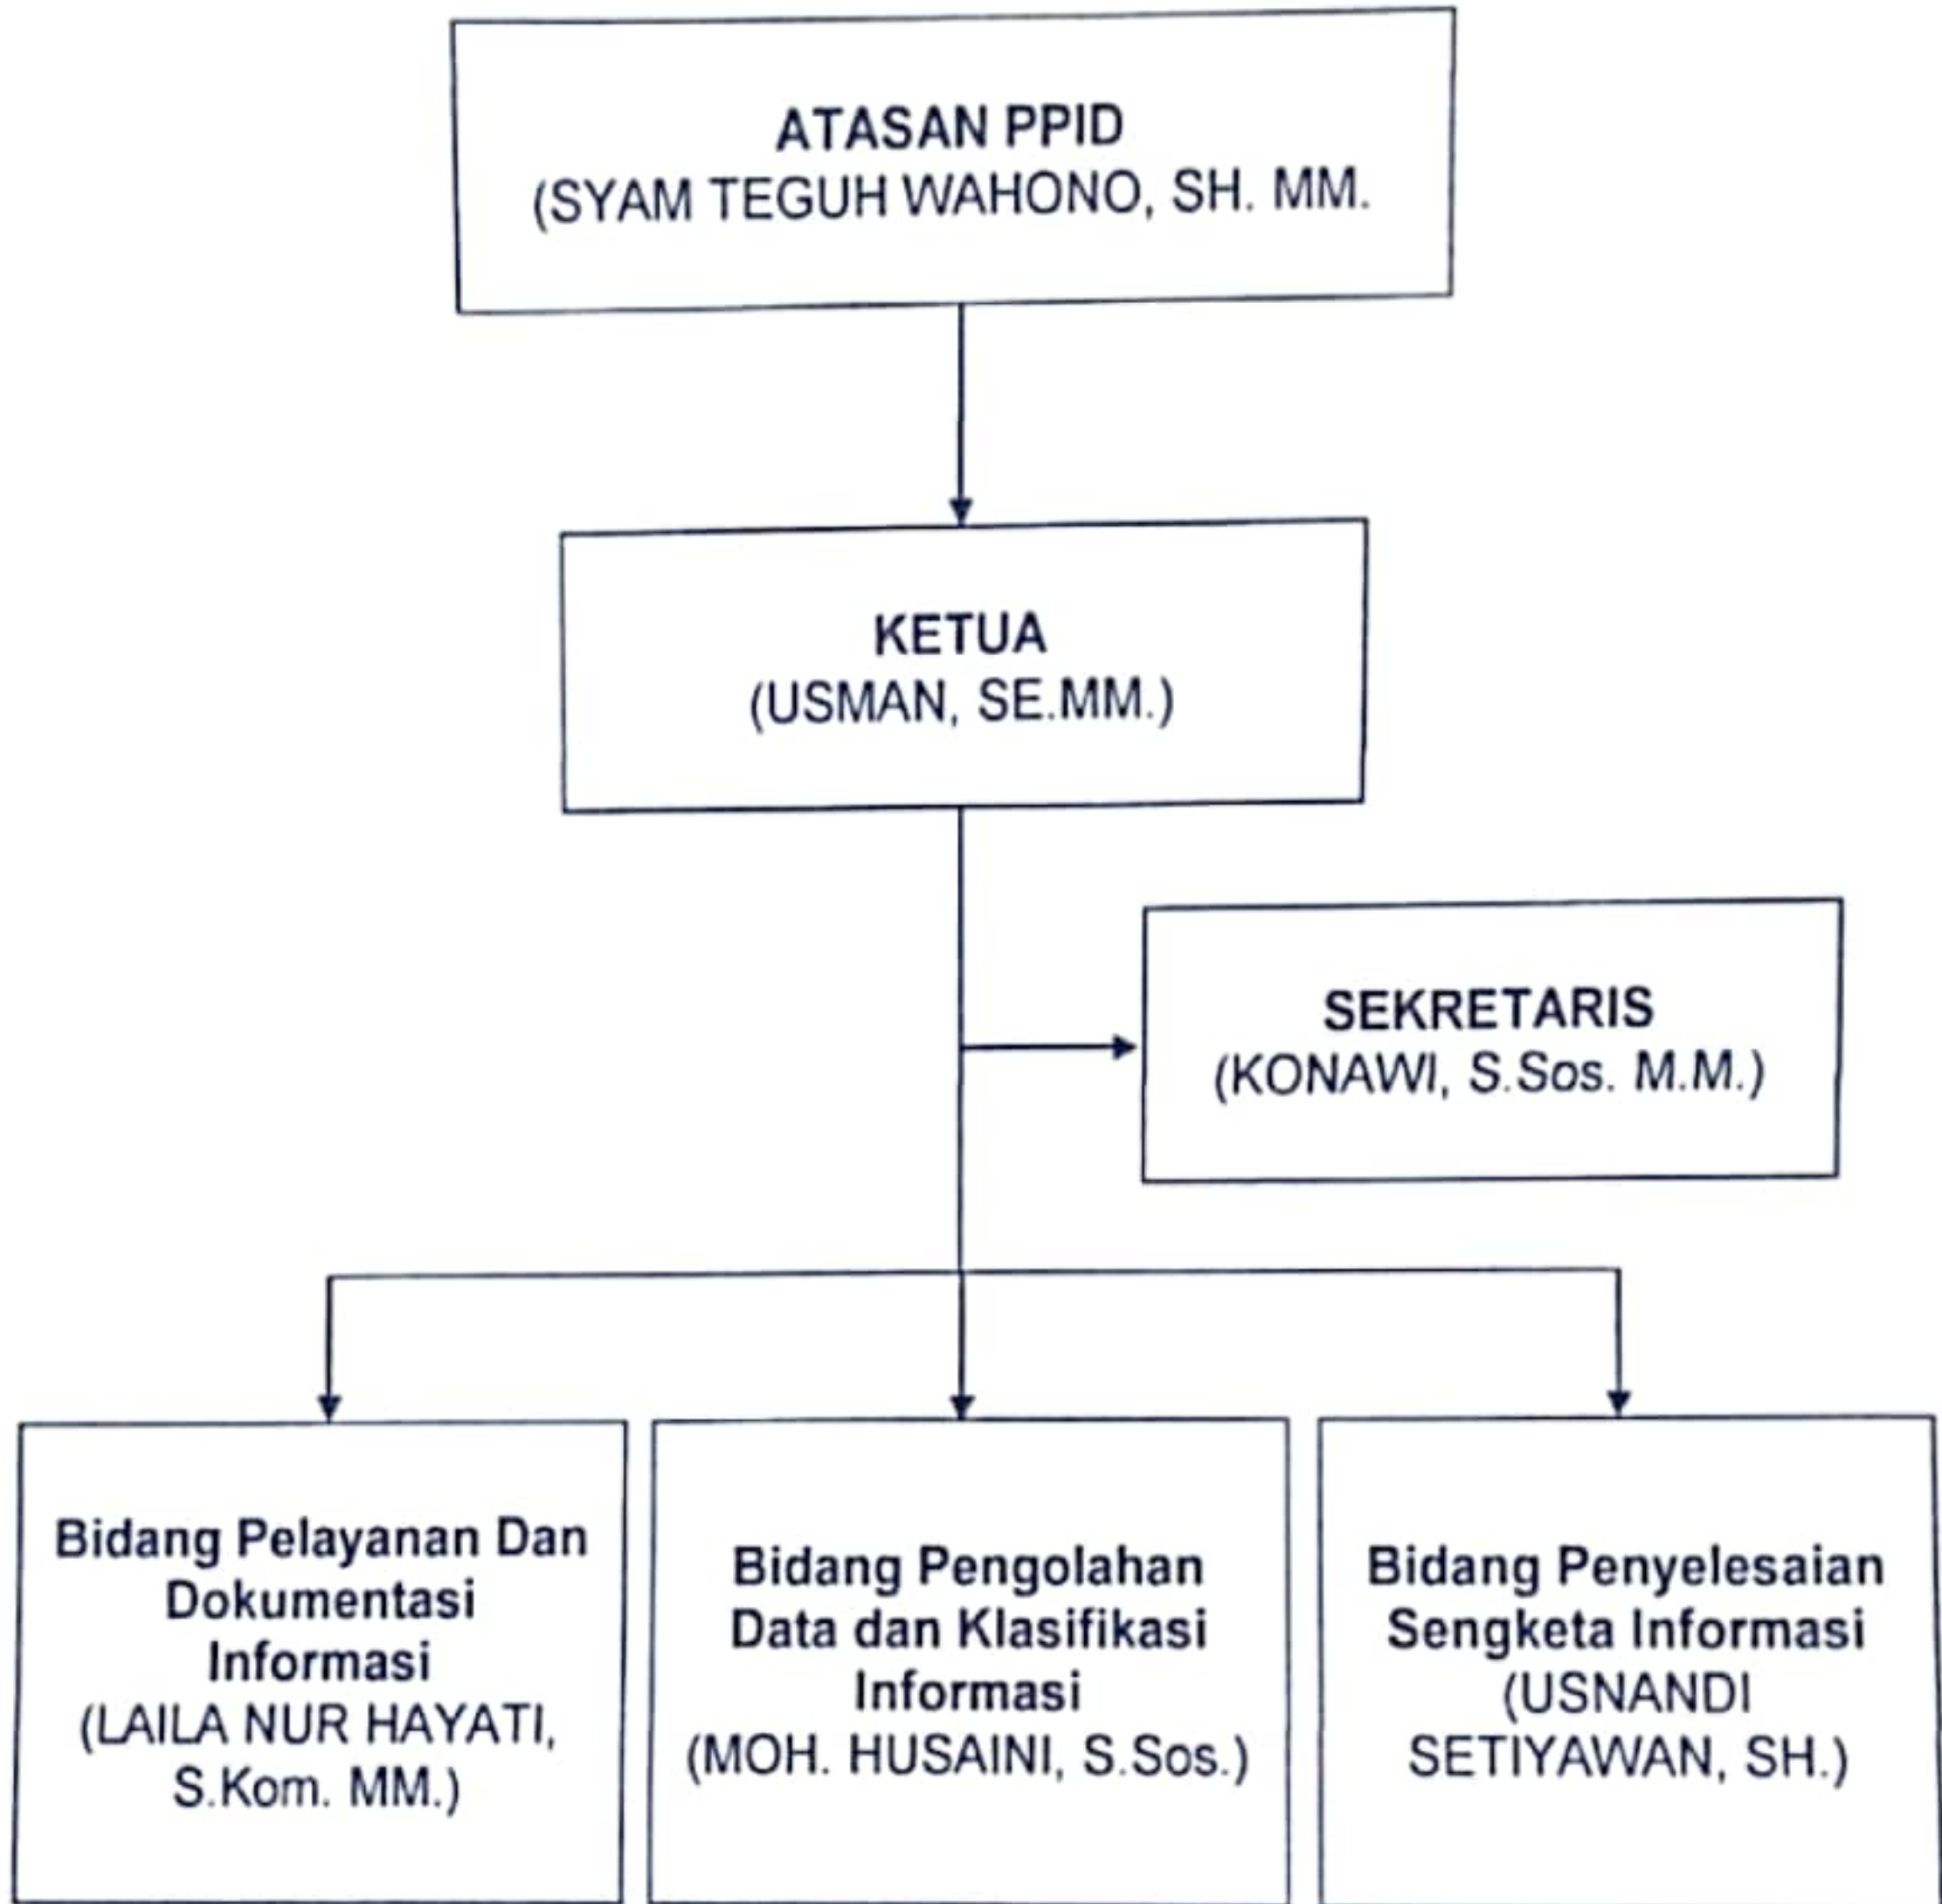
ATASAN PPID
(SYAM TEGUH WAHONO, SH. MM.

KETUA
(USMAN, SE.MM.)

SEKRETARIS
(KONAWI, S.Sos. M.M.)

Bidang Pelayanan Dan Dokumentasi Informasi
(LAILA NUR HAYATI, S.Kom. MM.)

Bidang Pengolahan Data dan Klasifikasi Informasi
(MOH. HUSAINI, S.Sos.)

Bidang Penyelesaian Sengketa Informasi
(USNANDI SETIYAWAN, SH.)